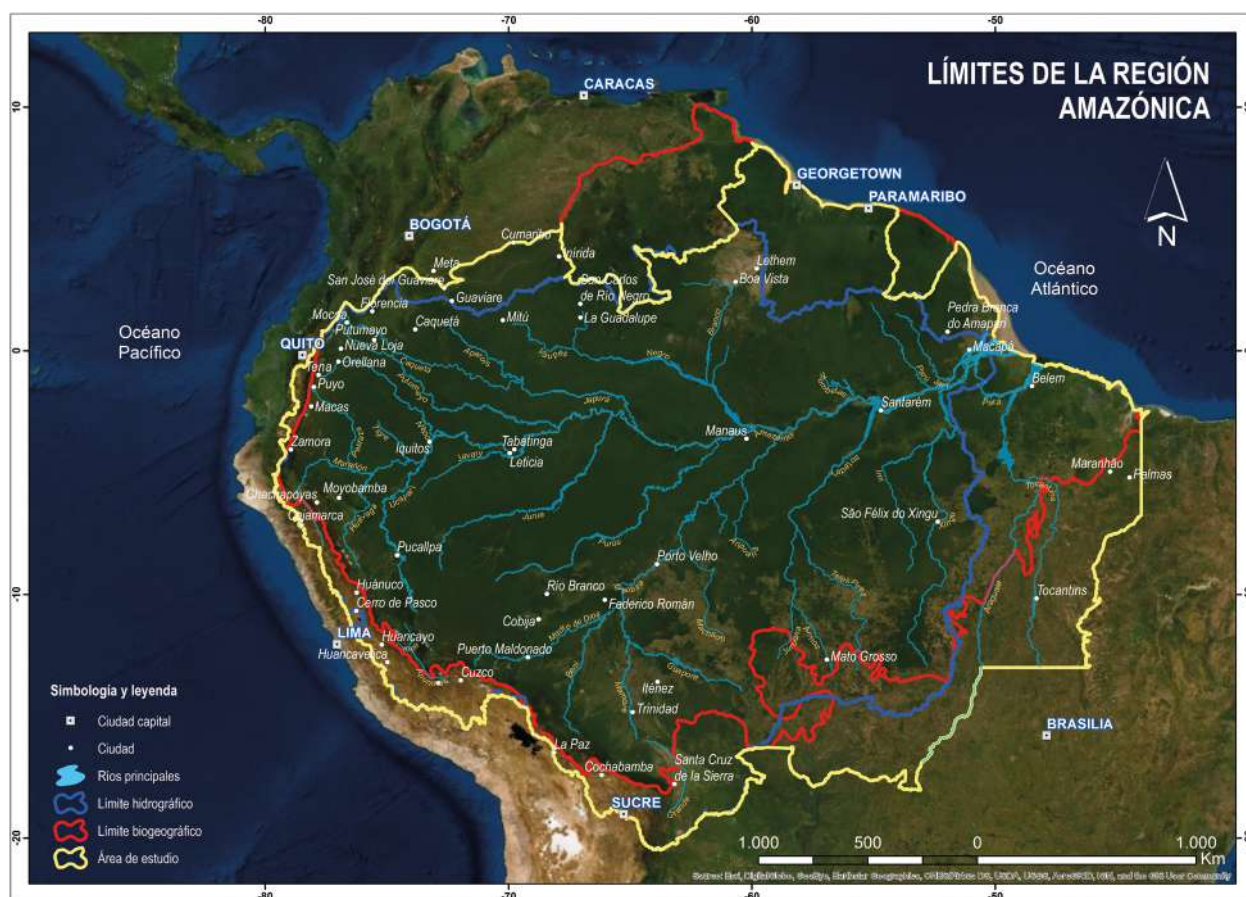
-80 -70 -60 -50

LÍMITES DE LA REGIÓN AMAZÓNICA

N

10
0
-10
-20

CARACAS
GEORGETOWN
PARAMARIBO
BOGOTÁ
QUITO
LIMA
SUCRE
BRASILIA

Océano Pacífico

Océano Atlántico

Cumaribo
Inírida
Meta
San José del Guaviare
Guaviare
San Carlos de Río Negro
Lethem
Boa Vista
Florencia
Mocoa
Putumayo
Caquetá
Mitú
La Guadalupe
Nueva Loja
Orellana
Tena
Puyo
Macas
Zamora
Iquitos
Tabatinga
Leticia
Manaus
Santarém
Macapá
Pedra Branca do Amapari
Belem
Maranhão
Palmas
Chachapoyas
Moyobamba
Cajamarca
São Félix do Xingu
Pucallpa
Porto Velho
Huánuco
Cerro de Pasco
Rio Branco
Federico Román
Cobija
Tocantins
Huancayo
Huancavelica
Puerto Maldonado
Mato Grosso
Cuzco
Iténez
Trinidad
La Paz
Cochabamba
Santa Cruz de la Sierra

Simbología y leyenda
Ciudad capital
Ciudad
Ríos principales
Límite hidrográfico
Límite biogeográfico
Área de estudio

1.000 500 0 1.000 Km

Source: Esri, DigitalGlobe, GeoEye, Earthstar Geographics, CNES/Airbus DS, USDA, USGS, AeroGRID, IGN, and the GIS User Community